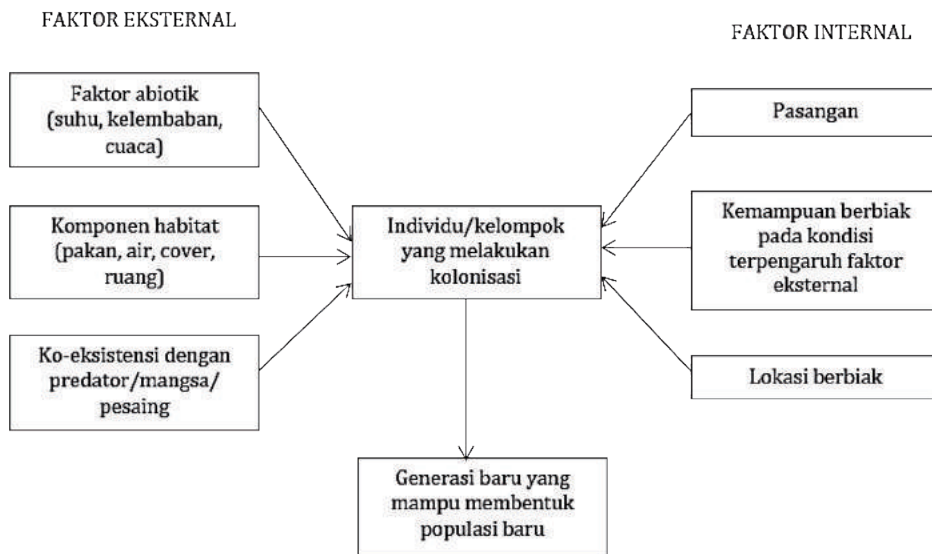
FAKTOR EKSTERNAL

FAKTOR INTERNAL

Faktor abiotik (suhu, kelembaban, cuaca)

Komponen habitat (pakan, air, cover, ruang)

Ko-eksistensi dengan predator/mangsa/ pesaing

Individu/kelompok yang melakukan kolonisasi

Pasangan

Kemampuan berbiak pada kondisi terpengaruh faktor eksternal

Lokasi berbiak

Generasi baru yang mampu membentuk populasi baru